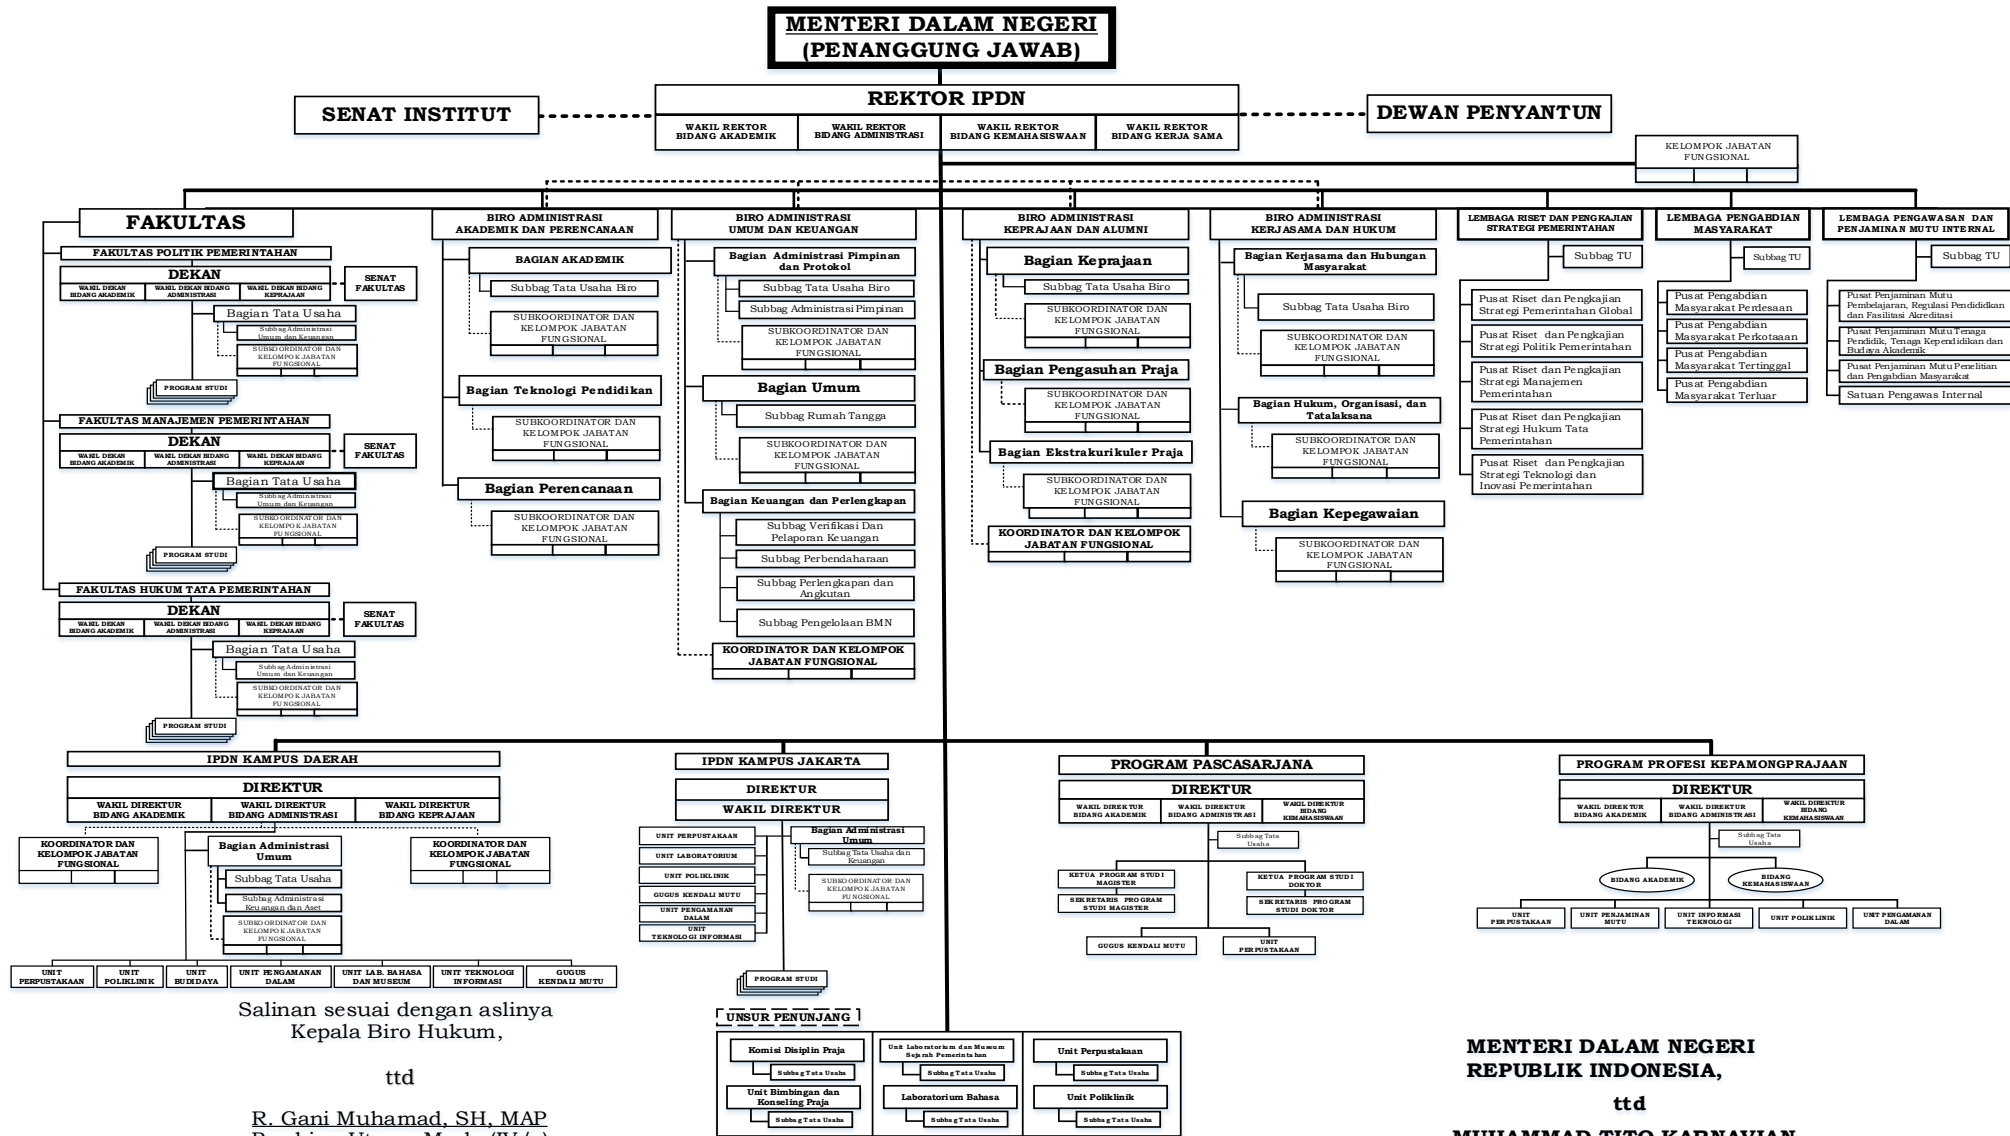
MENTERI DALAM NEGERI
(PENANGGUNG JAWAB)

SENAT INSTITUT

REKTOR IPDN

DEWAN PENYANTUN

WAKIL REKTOR BIDANG AKADEMIK
WAKIL REKTOR BIDANG ADMINISTRASI
WAKIL REKTOR BIDANG KEMAHASISWAAN
WAKIL REKTOR BIDANG KERJA SAMA

KELOMPOK JABATAN FUNGSIONAL

FAKULTAS

FAKULTAS POLITIK PEMERINTAHAN
DEKAN
WAKIL DEKAN BIDANG AKADEMIK
WAKIL DEKAN BIDANG ADMINISTRASI
WAKIL DEKAN BIDANG KEPRAJAAN
SENAT FAKULTAS
Bagian Tata Usaha
Subbag Administrasi Umum dan Keuangan
SUBKOORDINATOR DAN KELOMPOK JABATAN FUNGSIONAL
PROGRAM STUDI

FAKULTAS MANAJEMEN PEMERINTAHAN
DEKAN
WAKIL DEKAN BIDANG AKADEMIK
WAKIL DEKAN BIDANG ADMINISTRASI
WAKIL DEKAN BIDANG KEPRAJAAN
SENAT FAKULTAS
Bagian Tata Usaha
Subbag Administrasi Umum dan Keuangan
SUBKOORDINATOR DAN KELOMPOK JABATAN FUNGSIONAL
PROGRAM STUDI

FAKULTAS HUKUM TATA PEMERINTAHAN
DEKAN
WAKIL DEKAN BIDANG AKADEMIK
WAKIL DEKAN BIDANG ADMINISTRASI
WAKIL DEKAN BIDANG KEPRAJAAN
SENAT FAKULTAS
Bagian Tata Usaha
Subbag Administrasi Umum dan Keuangan
SUBKOORDINATOR DAN KELOMPOK JABATAN FUNGSIONAL
PROGRAM STUDI

BIRO ADMINISTRASI AKADEMIK DAN PERENCANAAN
BAGIAN AKADEMIK
Subbag Tata Usaha Biro
SUBKOORDINATOR DAN KELOMPOK JABATAN FUNGSIONAL
Bagian Teknologi Pendidikan
SUBKOORDINATOR DAN KELOMPOK JABATAN FUNGSIONAL
Bagian Perencanaan
SUBKOORDINATOR DAN KELOMPOK JABATAN FUNGSIONAL

BIRO ADMINISTRASI UMUM DAN KEUANGAN
Bagian Administrasi Pimpinan dan Protokol
Subbag Tata Usaha Biro
Subbag Administrasi Pimpinan
SUBKOORDINATOR DAN KELOMPOK JABATAN FUNGSIONAL
Bagian Umum
Subbag Rumah Tangga
SUBKOORDINATOR DAN KELOMPOK JABATAN FUNGSIONAL
Bagian Keuangan dan Perlengkapan
Subbag Verifikasi Dan Pelaporan Keuangan
Subbag Perbendaharaan
Subbag Perlengkapan dan Angkutan
Subbag Pengelolaan BMN
KOORDINATOR DAN KELOMPOK JABATAN FUNGSIONAL

BIRO ADMINISTRASI KEPRAJAAN DAN ALUMNI
Bagian Keprajaan
Subbag Tata Usaha Biro
SUBKOORDINATOR DAN KELOMPOK JABATAN FUNGSIONAL
Bagian Pengasuhan Praja
SUBKOORDINATOR DAN KELOMPOK JABATAN FUNGSIONAL
Bagian Ekstrakurikuler Praja
SUBKOORDINATOR DAN KELOMPOK JABATAN FUNGSIONAL
KOORDINATOR DAN KELOMPOK JABATAN FUNGSIONAL

BIRO ADMINISTRASI KERJASAMA DAN HUKUM
Bagian Kerjasama dan Hubungan Masyarakat
Subbag Tata Usaha Biro
SUBKOORDINATOR DAN KELOMPOK JABATAN FUNGSIONAL
Bagian Hukum, Organisasi, dan Tatalaksana
SUBKOORDINATOR DAN KELOMPOK JABATAN FUNGSIONAL
Bagian Kepegawaian
SUBKOORDINATOR DAN KELOMPOK JABATAN FUNGSIONAL

LEMBAGA RISET DAN PENGKAJIAN STRATEGI PEMERINTAHAN
Subbag TU
Pusat Riset dan Pengkajian Strategi Pemerintahan Global
Pusat Riset dan Pengkajian Strategi Politik Pemerintahan
Pusat Riset dan Pengkajian Strategi Manajemen Pemerintahan
Pusat Riset dan Pengkajian Strategi Hukum Tata Pemerintahan
Pusat Riset dan Pengkajian Strategi Teknologi dan Inovasi Pemerintahan

LEMBAGA PENGABDIAN MASYARAKAT
Subbag TU
Pusat Pengabdian Masyarakat Perdesaan
Pusat Pengabdian Masyarakat Perkotaan
Pusat Pengabdian Masyarakat Tertinggal
Pusat Pengabdian Masyarakat Terluar

LEMBAGA PENGAWASAN DAN PENJAMINAN MUTU INTERNAL
Subbag TU
Pusat Penjaminan Mutu Pembelajaran, Regulasi Pendididkan dan Fasilitasi Akreditasi
Pusat Penjaminan Mutu Tenaga Pendidik, Tenaga Kependidikan dan Budaya Akademik
Pusat Penjaminan Mutu Penelitian dan Pengabdian Masyarakat
Satuan Pengawas Internal

IPDN KAMPUS DAERAH
DIREKTUR
WAKIL DIREKTUR BIDANG AKADEMIK
WAKIL DIREKTUR BIDANG ADMINISTRASI
WAKIL DIREKTUR BIDANG KEPRAJAAN
KOORDINATOR DAN KELOMPOK JABATAN FUNGSIONAL
Bagian Administrasi Umum
Subbag Tata Usaha
Subbag Administrasi Keuangan dan Aset
SUBKOORDINATOR DAN KELOMPOK JABATAN FUNGSIONAL
KOORDINATOR DAN KELOMPOK JABATAN FUNGSIONAL
UNIT PERPUSTAKAAN
UNIT POLIKLINIK
UNIT BUDIDAYA
UNIT PENGAMANAN DALAM
UNIT LAB. BAHASA DAN MUSEUM
UNIT TEKNOLOGI INFORMASI
GUGUS KENDALI MUTU

IPDN KAMPUS JAKARTA
DIREKTUR
WAKIL DIREKTUR
UNIT PERPUSTAKAAN
UNIT LABORATORIUM
UNIT POLIKLINIK
GUGUS KENDALI MUTU
UNIT PENGAMANAN DALAM
UNIT TEKNOLOGI INFORMASI
Bagian Administrasi Umum
Subbag Tata Usaha dan Keuangan
SUBKOORDINATOR DAN KELOMPOK JABATAN FUNGSIONAL
PROGRAM STUDI

PROGRAM PASCASARJANA
DIREKTUR
WAKIL DIREKTUR BIDANG AKADEMIK
WAKIL DIREKTUR BIDANG ADMINISTRASI
WAKIL DIREKTUR BIDANG KEMAHASISWAAN
Subbag Tata Usaha
KETUA PROGRAM STUDI MAGISTER
SEKRETARIS PROGRAM STUDI MAGISTER
KETUA PROGRAM STUDI DOKTOR
SEKRETARIS PROGRAM STUDI DOKTOR
GUGUS KENDALI MUTU
UNIT PERPUSTAKAAN

PROGRAM PROFESI KEPAMONGPRAJAAN
DIREKTUR
WAKIL DIREKTUR BIDANG AKADEMIK
WAKIL DIREKTUR BIDANG ADMINISTRASI
WAKIL DIREKTUR BIDANG KEMAHASISWAAN
Subbag Tata Usaha
BIDANG AKADEMIK
BIDANG KEMAHASISWAAN
UNIT PERPUSTAKAAN
UNIT PENJAMINAN MUTU
UNIT INFORMASI TEKNOLOGI
UNIT POLIKLINIK
UNIT PENGAMANAN DALAM

UNSUR PENUNJANG
Komisi Disiplin Praja
Subbag Tata Usaha
Unit Bimbingan dan Konseling Praja
Subbag Tata Usaha
Unit Laboratorium dan Museum Sejarah Pemerintahan
Subbag Tata Usaha
Laboratorium Bahasa
Subbag Tata Usaha
Unit Perpustakaan
Subbag Tata Usaha
Unit Poliklinik
Subbag Tata Usaha

Salinan sesuai dengan aslinya
Kepala Biro Hukum,

ttd

R. Gani Muhamad, SH, MAP
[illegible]

MENTERI DALAM NEGERI
REPUBLIK INDONESIA,

ttd

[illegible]